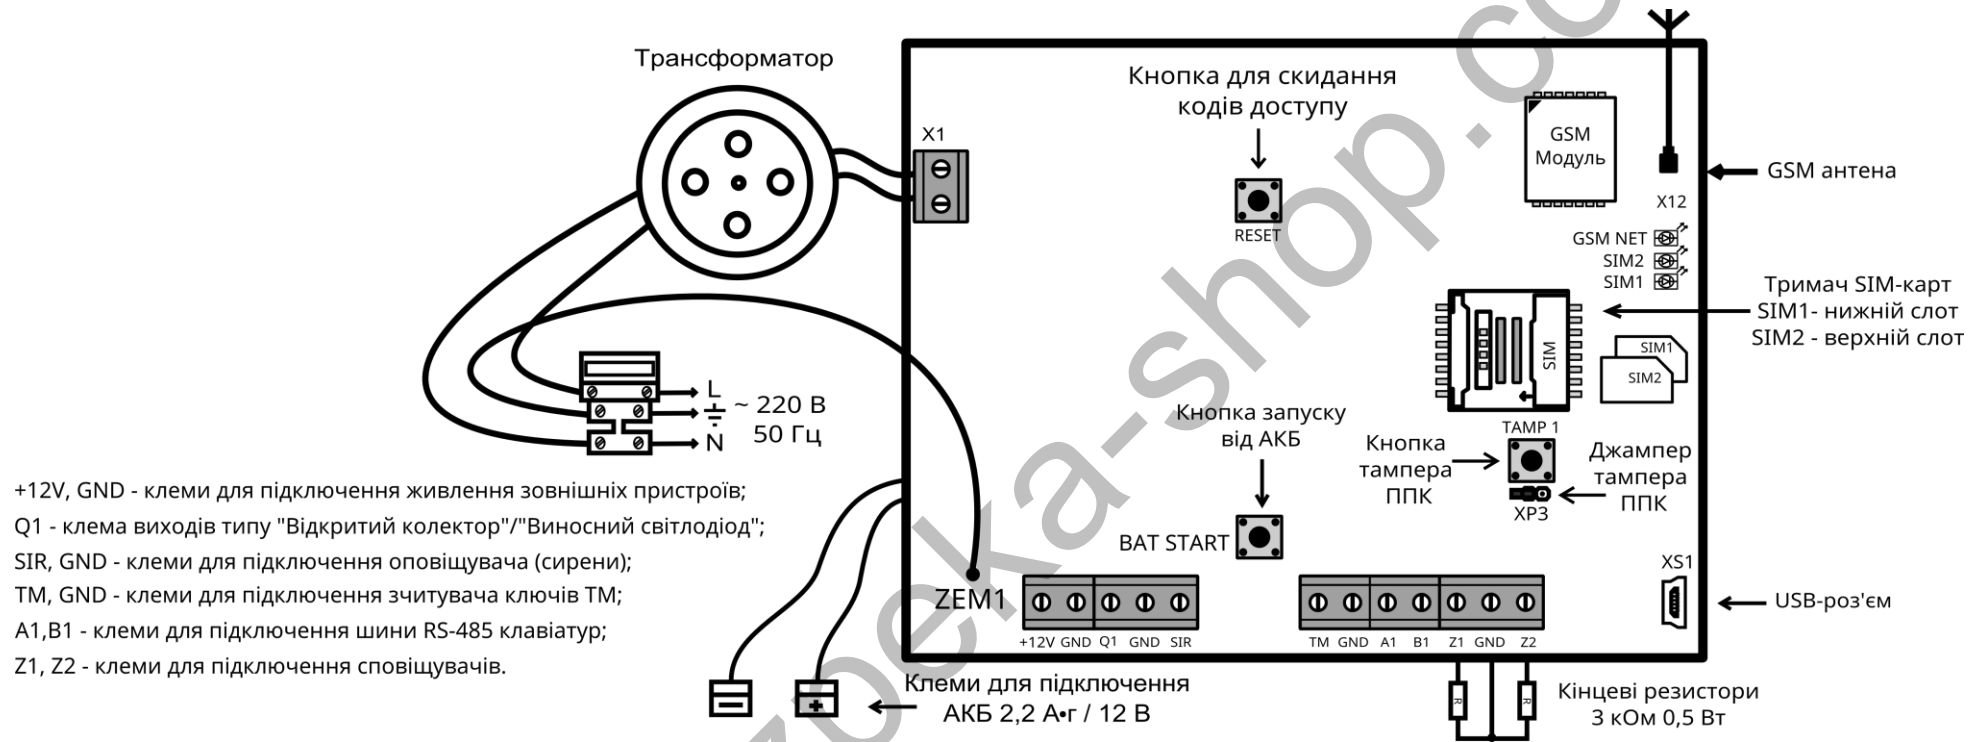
Трансформатор

X1

Кнопка для скидання кодів доступу

RESET

GSM Модуль

GSM антена

X12

GSM NET

SIM2

SIM1

Тримач SIM-карт
SIM1- нижній слот
SIM2 - верхній слот

SIM

SIM1

SIM2

L
~ 220 В
50 Гц
N

Кнопка запуску від АКБ

Кнопка тампера ППК

TAMP 1

Джампер тампера ППК

XP3

BAT START

XS1

USB-роз'єм

+12V, GND - клеми для підключення живлення зовнішніх пристроїв;
Q1 - клема виходів типу "Відкритий колектор"/"Виносний світлодіод";
SIR, GND - клеми для підключення оповіщувача (сирени);
TM, GND - клеми для підключення зчитувача ключів TM;
A1,B1 - клеми для підключення шини RS-485 клавіатур;
Z1, Z2 - клеми для підключення сповіщувачів.

ZEM1

+12V GND Q1 GND SIR

TM GND A1 B1 Z1 GND Z2

Клеми для підключення
АКБ 2,2 А•г / 12 В

Кінцеві резистори
3 кОм 0,5 Вт

zbeka-shop.com